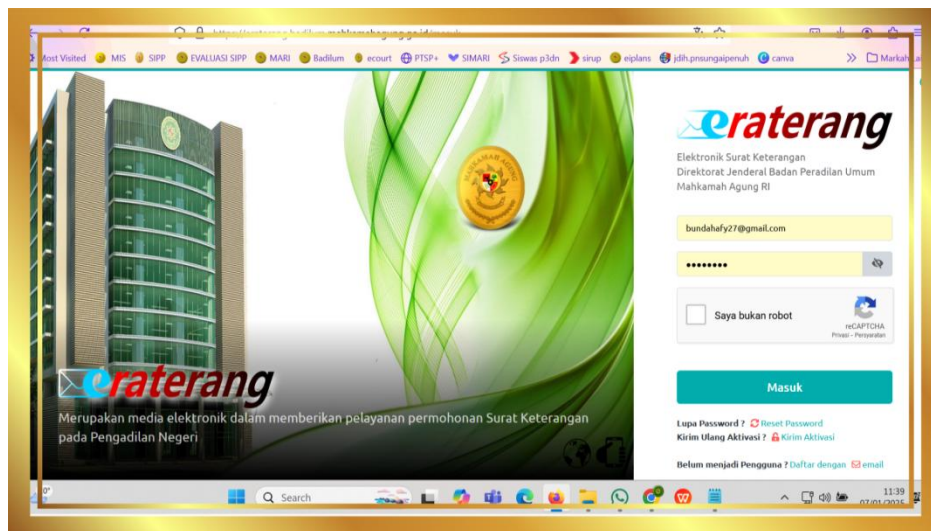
Most Visited MIS SIPP EVALUASI SIPP MARI Badilum ecourt PTSP+ SIMARI Siswas p3dn sirup eiplans jdih.pnsungaipenuh canva Markah

eraterang

Merupakan media elektronik dalam memberikan pelayanan permohonan Surat Keterangan pada Pengadilan Negeri

eraterang

Elektronik Surat Keterangan
Direktorat Jenderal Badan Peradilan Umum
Mahkamah Agung RI

bundahafy27@gmail.com

••••••••

Saya bukan robot
reCAPTCHA
Privasi - Persyaratan

Masuk

Lupa Password ? Reset Password
Kirim Ulang Aktivasi ? Kirim Aktivasi

Belum menjadi Pengguna ? Daftar dengan email

Search

11:39